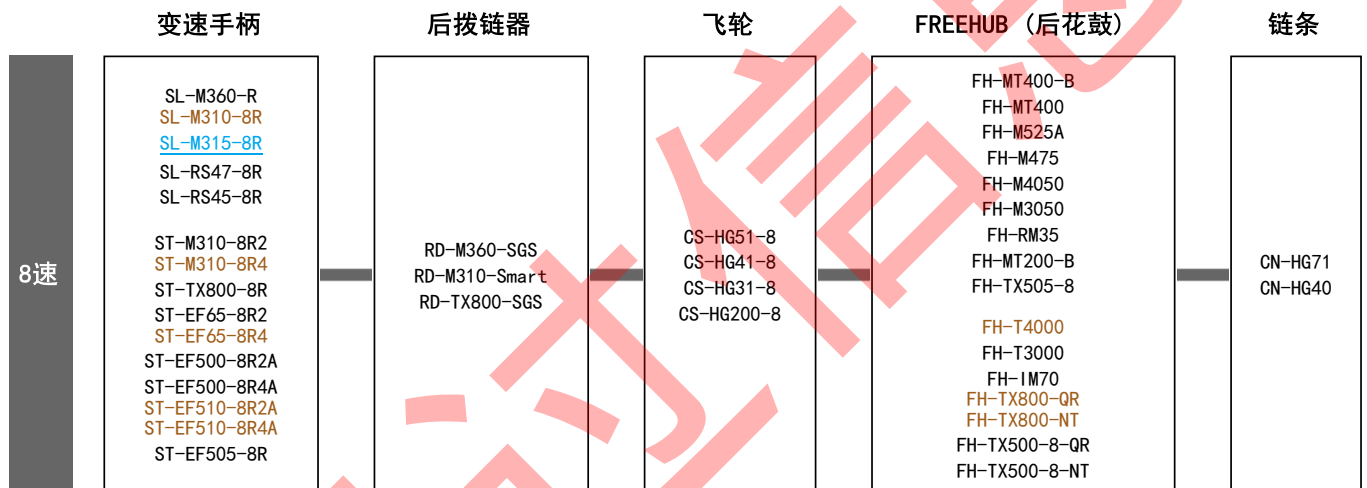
变速手柄

后拨链器

飞轮

FREEHUB（后花鼓）

链条

8速

SL-M360-R
SL-M310-8R
SL-M315-8R
SL-RS47-8R
SL-RS45-8R

ST-M310-8R2
ST-M310-8R4
ST-TX800-8R
ST-EF65-8R2
ST-EF65-8R4
ST-EF500-8R2A
ST-EF500-8R4A
ST-EF510-8R2A
ST-EF510-8R4A
ST-EF505-8R

RD-M360-SGS
RD-M310-Smart
RD-TX800-SGS

CS-HG51-8
CS-HG41-8
CS-HG31-8
CS-HG200-8

FH-MT400-B
FH-MT400
FH-M525A
FH-M475
FH-M4050
FH-M3050
FH-RM35
FH-MT200-B
FH-TX505-8

FH-T4000
FH-T3000
FH-IM70
FH-TX800-QR
FH-TX800-NT
FH-TX500-8-QR
FH-TX500-8-NT

CN-HG71
CN-HG40